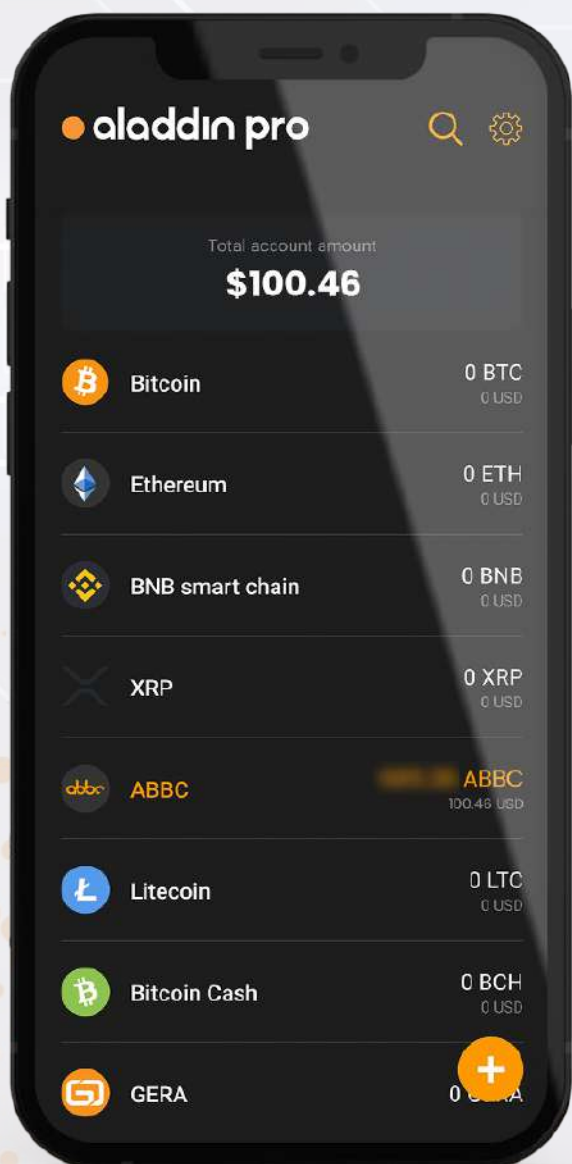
aladdin pro

Total account amount
$100.46

Bitcoin 0 BTC
0 USD

Ethereum 0 ETH
0 USD

BNB smart chain 0 BNB
0 USD

XRP 0 XRP
0 USD

abbc ABBC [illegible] ABBC
100.46 USD

Litecoin 0 LTC
0 USD

Bitcoin Cash 0 BCH
0 USD

GERA 0 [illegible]

+